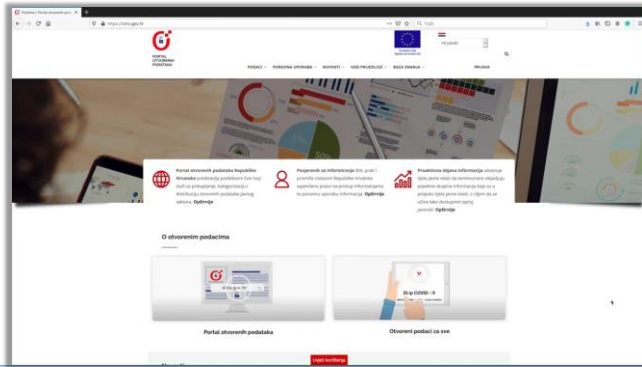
Početna | Portal otvorenih poda
https://data.gov.hr
Traži
PORTAL OTVORENIH PODATAKA
Hrvatski
PODACI
PONOVNA UPORABA
NOVOSTI
VAŠI PRIJEDLOZI
BAZA ZNANJA
PRIJAVA
Portal otvorenih podataka Republike Hrvatske predstavlja podatkovni čvor koji služi za prikupljanje, kategorizaciju i distribuciju otvorenih podataka javnog sektora. Opširnije
Povjerenik za informiranje štiti, prati i promiče Ustavom Republike Hrvatske zajamčeno pravo na pristup informacijama te ponovnu uporabu informacija. Opširnije
Proaktivna objava informacija obuhvaća tijela javne vlasti da kontinuirano objavljuju pojedine skupine informacija koje su u posjedu tijela javne vlasti, s ciljem da se učine lako dostupnim općoj javnosti. Opširnije
O otvorenim podacima
data.gov.hr
Otvoreni podaci
Portal otvorenih podataka
Otvoreni podaci za sve
Uvjeti korištenja